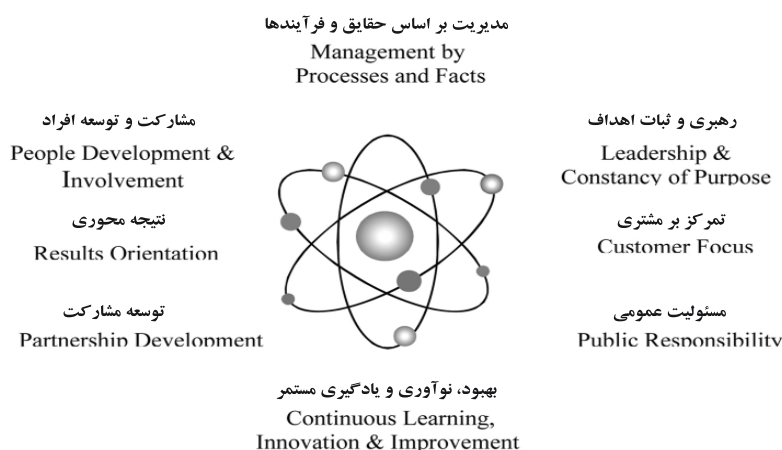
مدیریت بر اساس حقایق و فرآیندها
Management by Processes and Facts

مشارکت و توسعه افراد
People Development & Involvement

نتیجه محوری
Results Orientation

توسعه مشارکت
Partnership Development

رهبری و ثبات اهداف
Leadership & Constancy of Purpose

تمرکز بر مشتری
Customer Focus

مسئولیت عمومی
Public Responsibility

بهبود، نوآوری و یادگیری مستمر
Continuous Learning, Innovation & Improvement